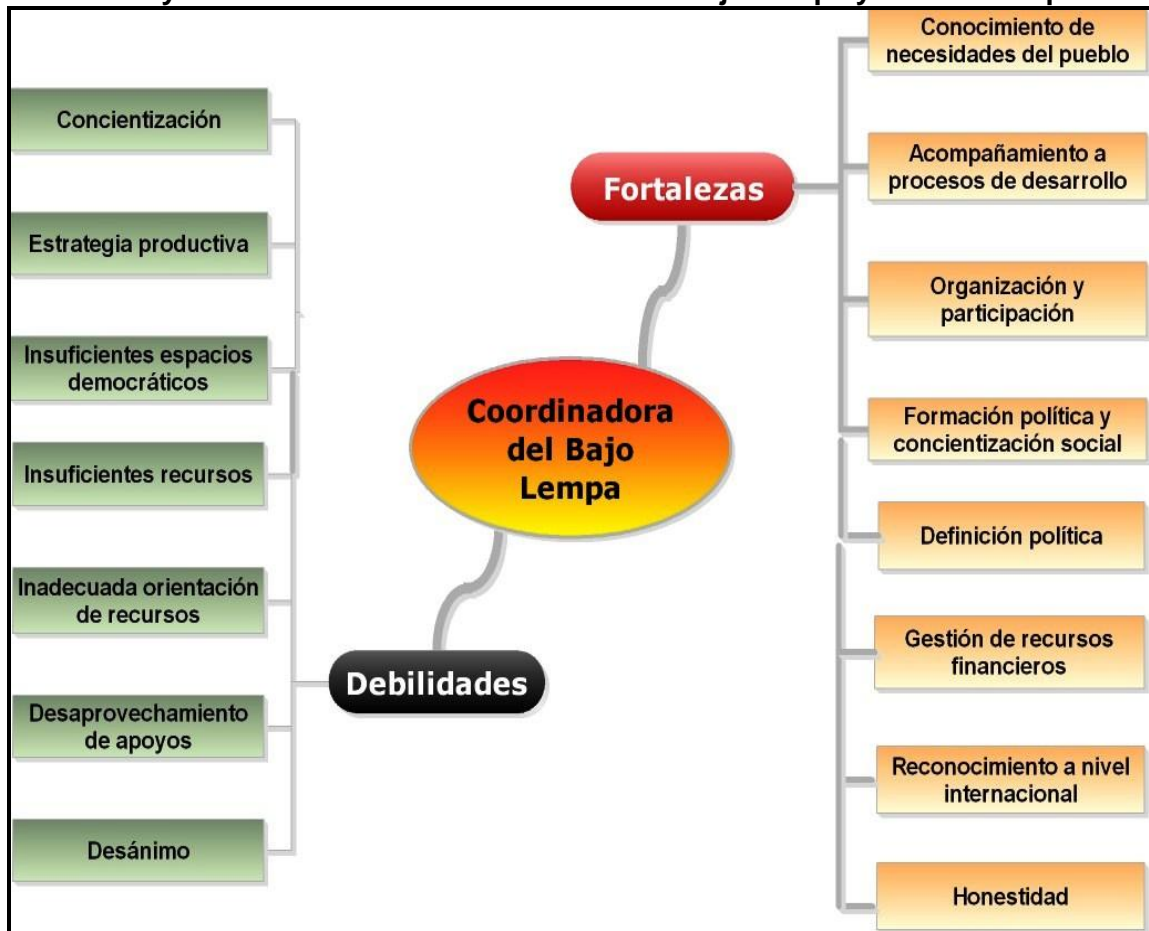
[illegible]

Coordinadora del Bajo Lempa

Fortalezas

Conocimiento de necesidades del pueblo

Acompañamiento a procesos de desarrollo

Organización y participación

Formación política y concientización social

Definición política

Gestión de recursos financieros

Reconocimiento a nivel internacional

Honestidad

Debilidades

Concientización

Estrategia productiva

Insuficientes espacios democráticos

Insuficientes recursos

Inadecuada orientación de recursos

Desaprovechamiento de apoyos

Desánimo